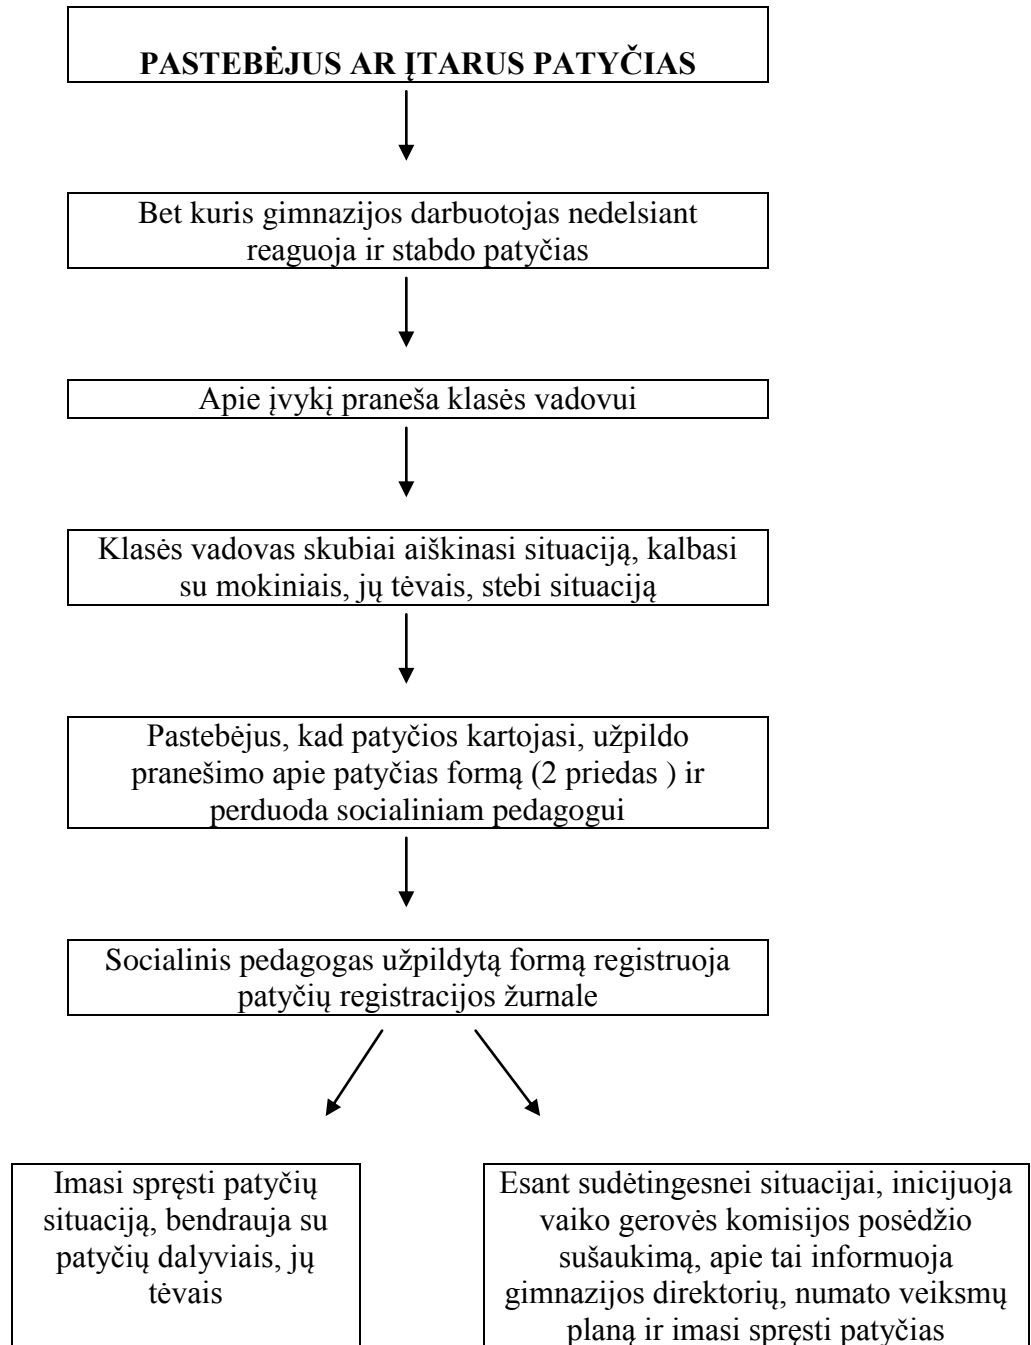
PASTEBĖJUS AR ĮTARUS PATYČIAS

Bet kuris gimnazijos darbuotojas nedelsiant reaguoja ir stabdo patyčias

Apie įvykį praneša klasės vadovui

Klasės vadovas skubiai aiškinasi situaciją, kalbasi su mokiniais, jų tėvais, stebi situaciją

Pastebėjus, kad patyčios kartojasi, užpildo pranešimo apie patyčias formą (2 priedas ) ir perduoda socialiniam pedagogui

Socialinis pedagogas užpildytą formą registruoja patyčių registracijos žurnale

Imasi spręsti patyčių situaciją, bendrauja su patyčių dalyviais, jų tėvais

Esant sudėtingesnei situacijai, inicijuoja vaiko gerovės komisijos posėdžio sušaukimą, apie tai informuoja gimnazijos direktorių, numato veiksmų planą ir imasi spręsti patyčias